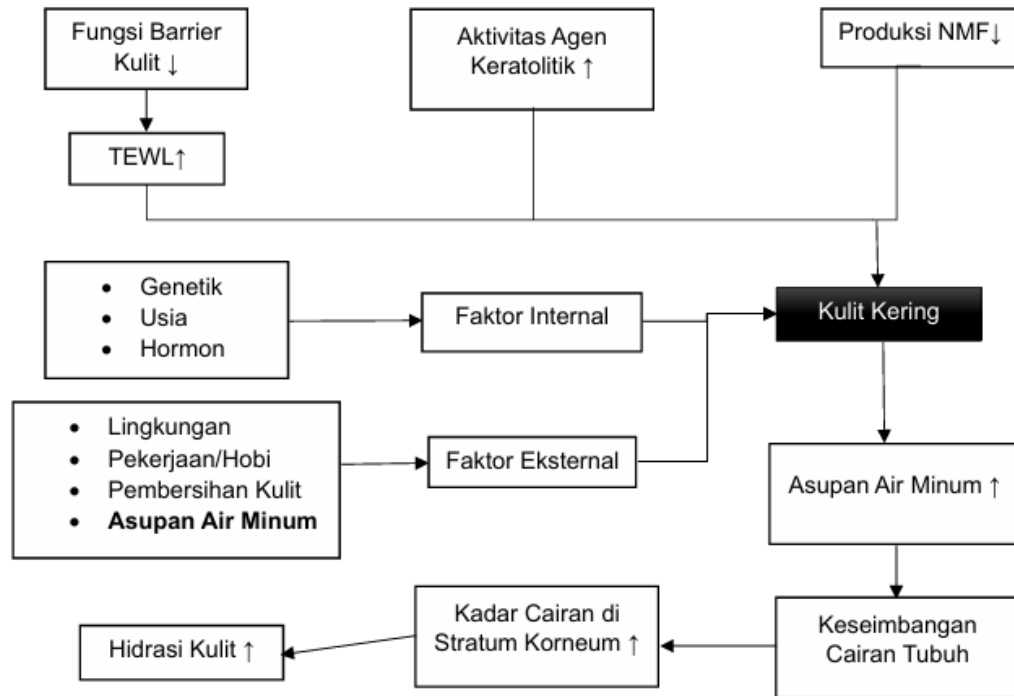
Fungsi Barrier Kulit ↓

Aktivitas Agen Keratolitik ↑

Produksi NMF↓

TEWL↑

- Genetik
- Usia
- Hormon

Faktor Internal

Kulit Kering

- Lingkungan
- Pekerjaan/Hobi
- Pembersihan Kulit
- **Asupan Air Minum**

Faktor Eksternal

Asupan Air Minum ↑

Hidrasi Kulit ↑

Kadar Cairan di Stratum Korneum ↑

Keseimbangan Cairan Tubuh